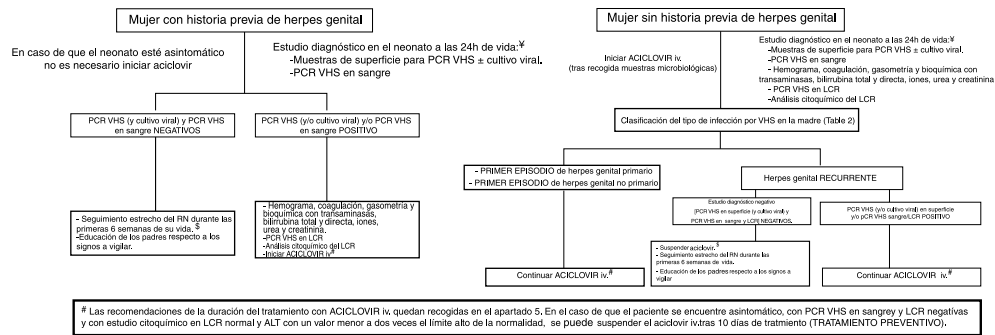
Mujer con historia previa de herpes genital

En caso de que el neonato esté asintomático no es necesario iniciar aciclovir

Estudio diagnóstico en el neonato a las 24h de vida:¥
-Muestras de superficie para PCR VHS ± cultivo viral.
-PCR VHS en sangre

PCR VHS (y cultivo viral) y PCR VHS en sangre NEGATIVOS

PCR VHS (y/o cultivo viral) y/o PCR VHS en sangre POSITIVO

- Seguimiento estrecho del RN durante las primeras 6 semanas de su vida. $
-Educación de los padres respecto a los signos a vigilar.

- Hemograma, coagulación, gasometría y bioquímica con transaminasas, bilirrubina total y directa, iones, urea y creatinina.
-PCR VHS en LCR
-Análisis citoquímico del LCR
-Iniciar ACICLOVIR iv.#

Mujer sin historia previa de herpes genital

Iniciar ACICLOVIR iv.
(tras recogida muestras microbiológicas)

Estudio diagnóstico en el neonato a las 24h de vida:¥
-Muestras de superficie para PCR VHS ± cultivo viral.
-PCR VHS en sangre
- Hemograma, coagulación, gasometría y bioquímica con transaminasas, bilirrubina total y directa, iones, urea y creatinina
- PCR VHS en LCR
-Análisis citoquímico del LCR

Clasificación del tipo de infección por VHS en la madre (Table 2)

- PRIMER EPISODIO de herpes genital primario
- PRIMER EPISODIO de herpes genital no primario

Herpes genital RECURRENTE

Estudio diagnóstico negativo
[PCR VHS en superficie (y cultivo viral) y PCR VHS en sangre y LCR NEGATIVOS.

PCR VHS (y/o cultivo viral) en superficie y/o pCR VHS sangre/LCR POSITIVO

- Suspender aciclovir. $
- Seguimiento estrecho del RN durante las primeras 6 semanas de vida.
- Educación de los padres respecto a los signos a vigilar

Continuar ACICLOVIR iv.#

Continuar ACICLOVIR iv.#

Continuar ACICLOVIR iv.#

# Las recomendaciones de la duración del tratamiento con ACICLOVIR iv. quedan recogidas en el apartado 5. En el caso de que el paciente se encuentre asintomático, con PCR VHS en sangrey y LCR negativas y con estudio citoquímico en LCR normal y ALT con un valor menor a dos veces el límite alto de la normalidad, se puede suspender el aciclovir iv.tras 10 días de tratmiento (TRATAMIENTO PREVENTIVO).